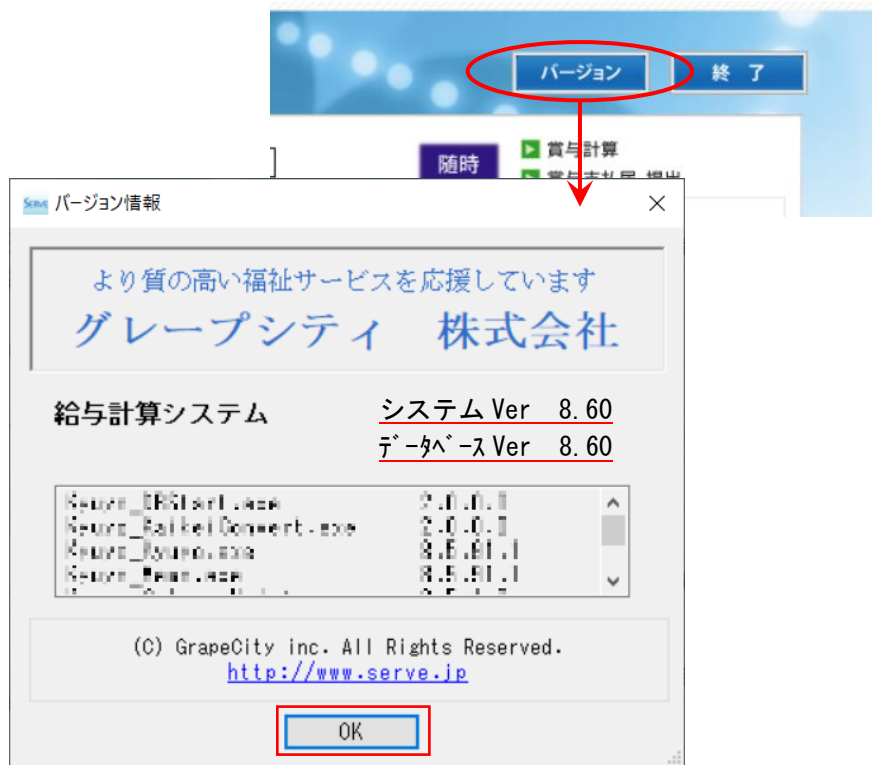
バージョン
終 了
随時
賞与計算
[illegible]

Serve バージョン情報

より質の高い福祉サービスを応援しています
グレープシティ 株式会社

給与計算システム
システムVer 8.60
データベースVer 8.60

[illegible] 2.0.0.0
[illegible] 2.0.0.0
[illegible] 8.5.61.1
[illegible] 8.5.61.1
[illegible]

(C) GrapeCity inc. All Rights Reserved.
http://www.serve.jp

OK